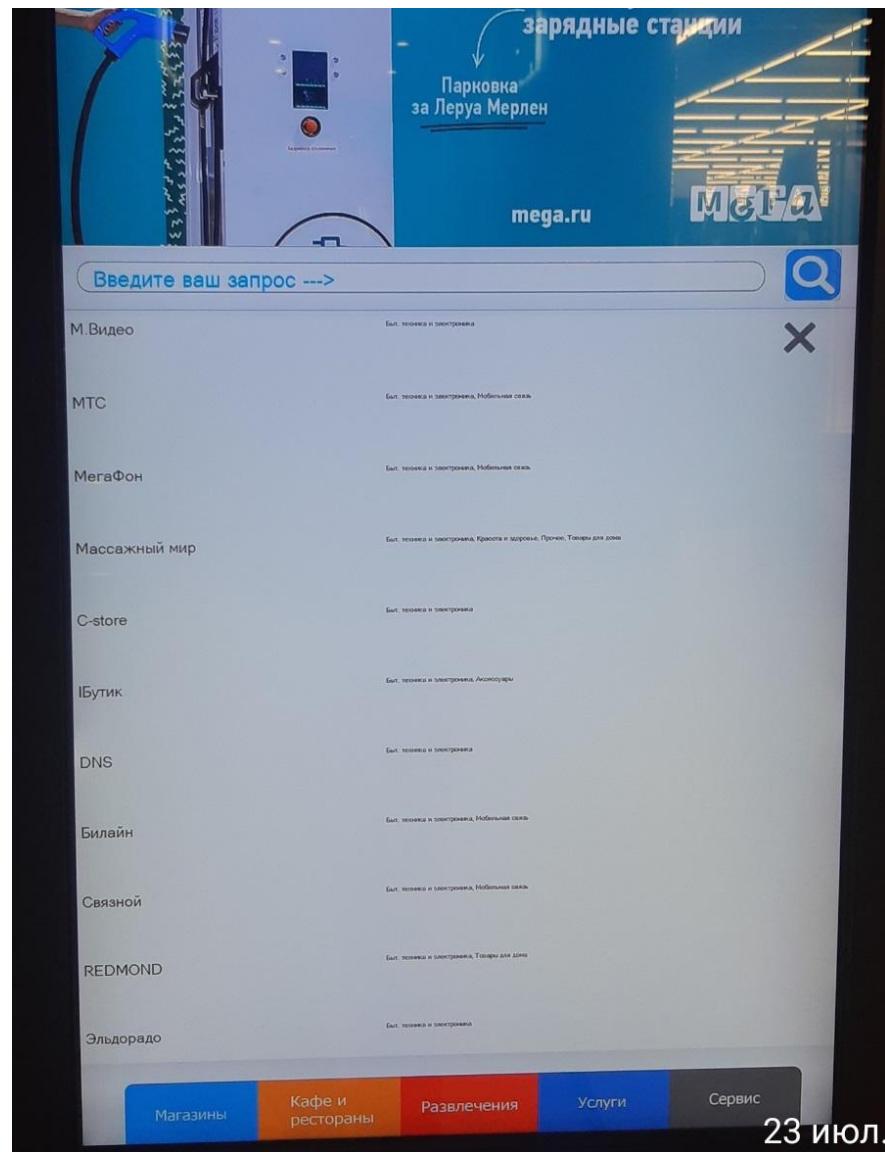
зарядные станции

Парковка за Леруа Мерлен

mega.ru

МЕГА

Введите ваш запрос --->

М.Видео — Быт. техника и электроника

МТС — Быт. техника и электроника, Мобильная связь

МегаФон — Быт. техника и электроника, Мобильная связь

Массажный мир — Быт. техника и электроника, Красота и здоровье, Прочее, Товары для дома

C-store — Быт. техника и электроника

IБутик — Быт. техника и электроника, Аксессуары

DNS — Быт. техника и электроника

Билайн — Быт. техника и электроника, Мобильная связь

Связной — Быт. техника и электроника, Мобильная связь

REDMOND — Быт. техника и электроника, Товары для дома

Эльдорадо — Быт. техника и электроника

Магазины | Кафе и рестораны | Развлечения | Услуги | Сервис

23 июл.